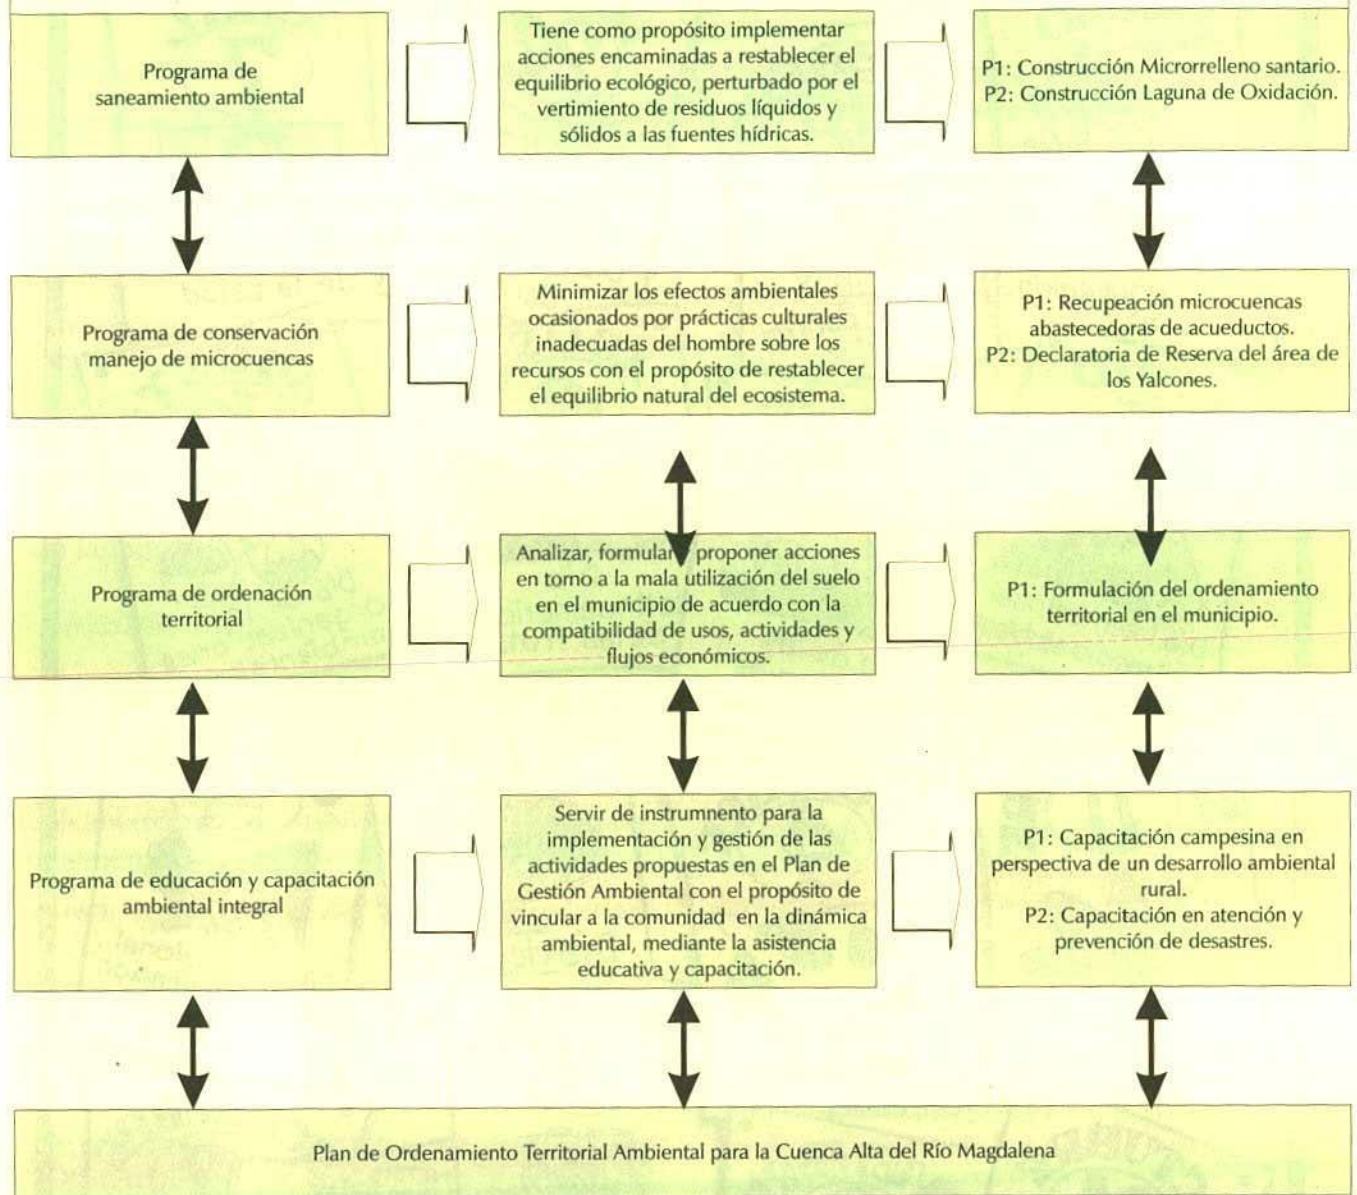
Programa de saneamiento ambiental

Tiene como propósito implementar acciones encaminadas a restablecer el equilibrio ecológico, perturbado por el vertimiento de residuos líquidos y sólidos a las fuentes hídricas.

P1: Construcción Microrrelleno santario.
P2: Construcción Laguna de Oxidación.

Programa de conservación manejo de microcuencas

Minimizar los efectos ambientales ocasionados por prácticas culturales inadecuadas del hombre sobre los recursos con el propósito de restablecer el equilibrio natural del ecosistema.

P1: Recupeación microcuencas abastecedoras de acueductos.
P2: Declaratoria de Reserva del área de los Yalcones.

Programa de ordenación territorial

Analizar, formular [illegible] proponer acciones en torno a la mala utilización del suelo en el municipio de acuerdo con la compatibilidad de usos, actividades y flujos económicos.

P1: Formulación del ordenamiento territorial en el municipio.

Programa de educación y capacitación ambiental integral

Servir de instrumento para la implementación y gestión de las actividades propuestas en el Plan de Gestión Ambiental con el propósito de vincular a la comunidad en la dinámica ambiental, mediante la asistencia educativa y capacitación.

P1: Capacitación campesina en perspectiva de un desarrollo ambiental rural.
P2: Capacitación en atención y prevención de desastres.

Plan de Ordenamiento Territorial Ambiental para la Cuenca Alta del Río Magdalena